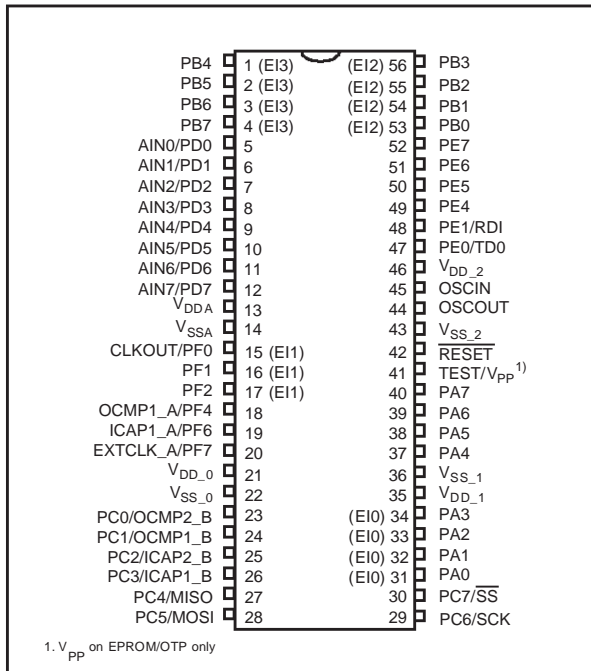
PB4 1 (EI3)
PB5 2 (EI3)
PB6 3 (EI3)
PB7 4 (EI3)
AIN0/PD0 5
AIN1/PD1 6
AIN2/PD2 7
AIN3/PD3 8
AIN4/PD4 9
AIN5/PD5 10
AIN6/PD6 11
AIN7/PD7 12
$V_{DDA}$ 13
$V_{SSA}$ 14
CLKOUT/PF0 15 (EI1)
PF1 16 (EI1)
PF2 17 (EI1)
OCMP1_A/PF4 18
ICAP1_A/PF6 19
EXTCLK_A/PF7 20
$V_{DD\_0}$ 21
$V_{SS\_0}$ 22
PC0/OCMP2_B 23
PC1/OCMP1_B 24
PC2/ICAP2_B 25
PC3/ICAP1_B 26
PC4/MISO 27
PC5/MOSI 28

(EI2) 56 PB3
(EI2) 55 PB2
(EI2) 54 PB1
(EI2) 53 PB0
52 PE7
51 PE6
50 PE5
49 PE4
48 PE1/RDI
47 PE0/TD0
46 $V_{DD\_2}$
45 OSCIN
44 OSCOUT
43 $V_{SS\_2}$
42 $\overline{RESET}$
41 TEST/$V_{PP}$$^{1)}$
40 PA7
39 PA6
38 PA5
37 PA4
36 $V_{SS\_1}$
35 $V_{DD\_1}$
(EI0) 34 PA3
(EI0) 33 PA2
(EI0) 32 PA1
(EI0) 31 PA0
30 PC7/$\overline{SS}$
29 PC6/SCK

1. $V_{PP}$ on EPROM/OTP only